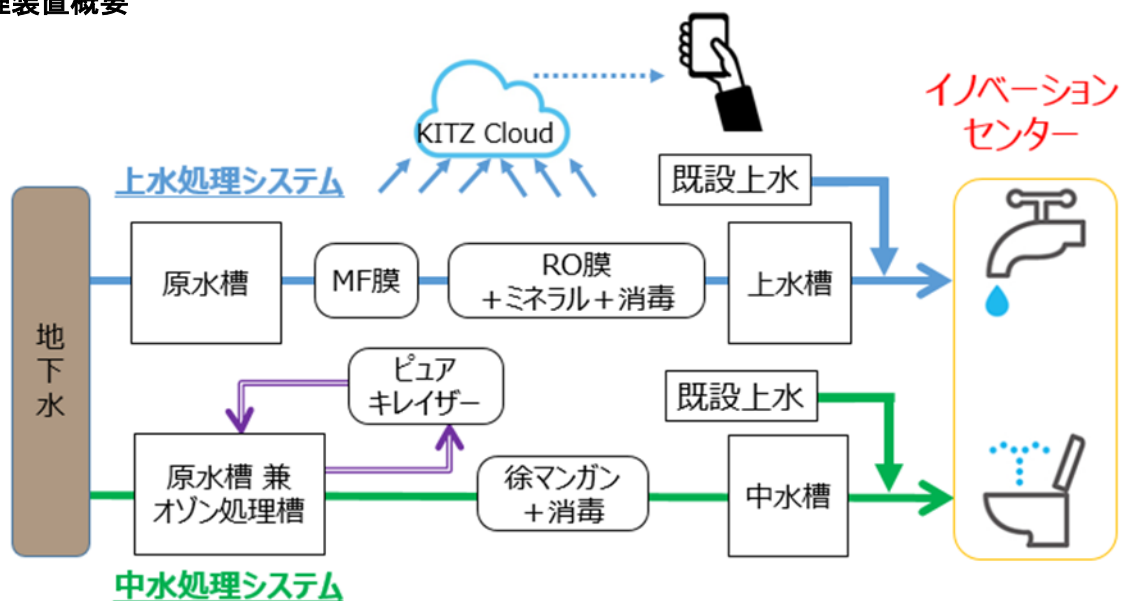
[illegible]装置概要

KITZ Cloud

イノベーションセンター

上水処理システム

既設上水

地下水

原水槽

MF膜

RO膜
＋ミネラル＋消毒

上水槽

ピュア
キレイザー

既設上水

原水槽 兼
オゾン処理槽

徐マンガン
＋消毒

中水槽

中水処理システム